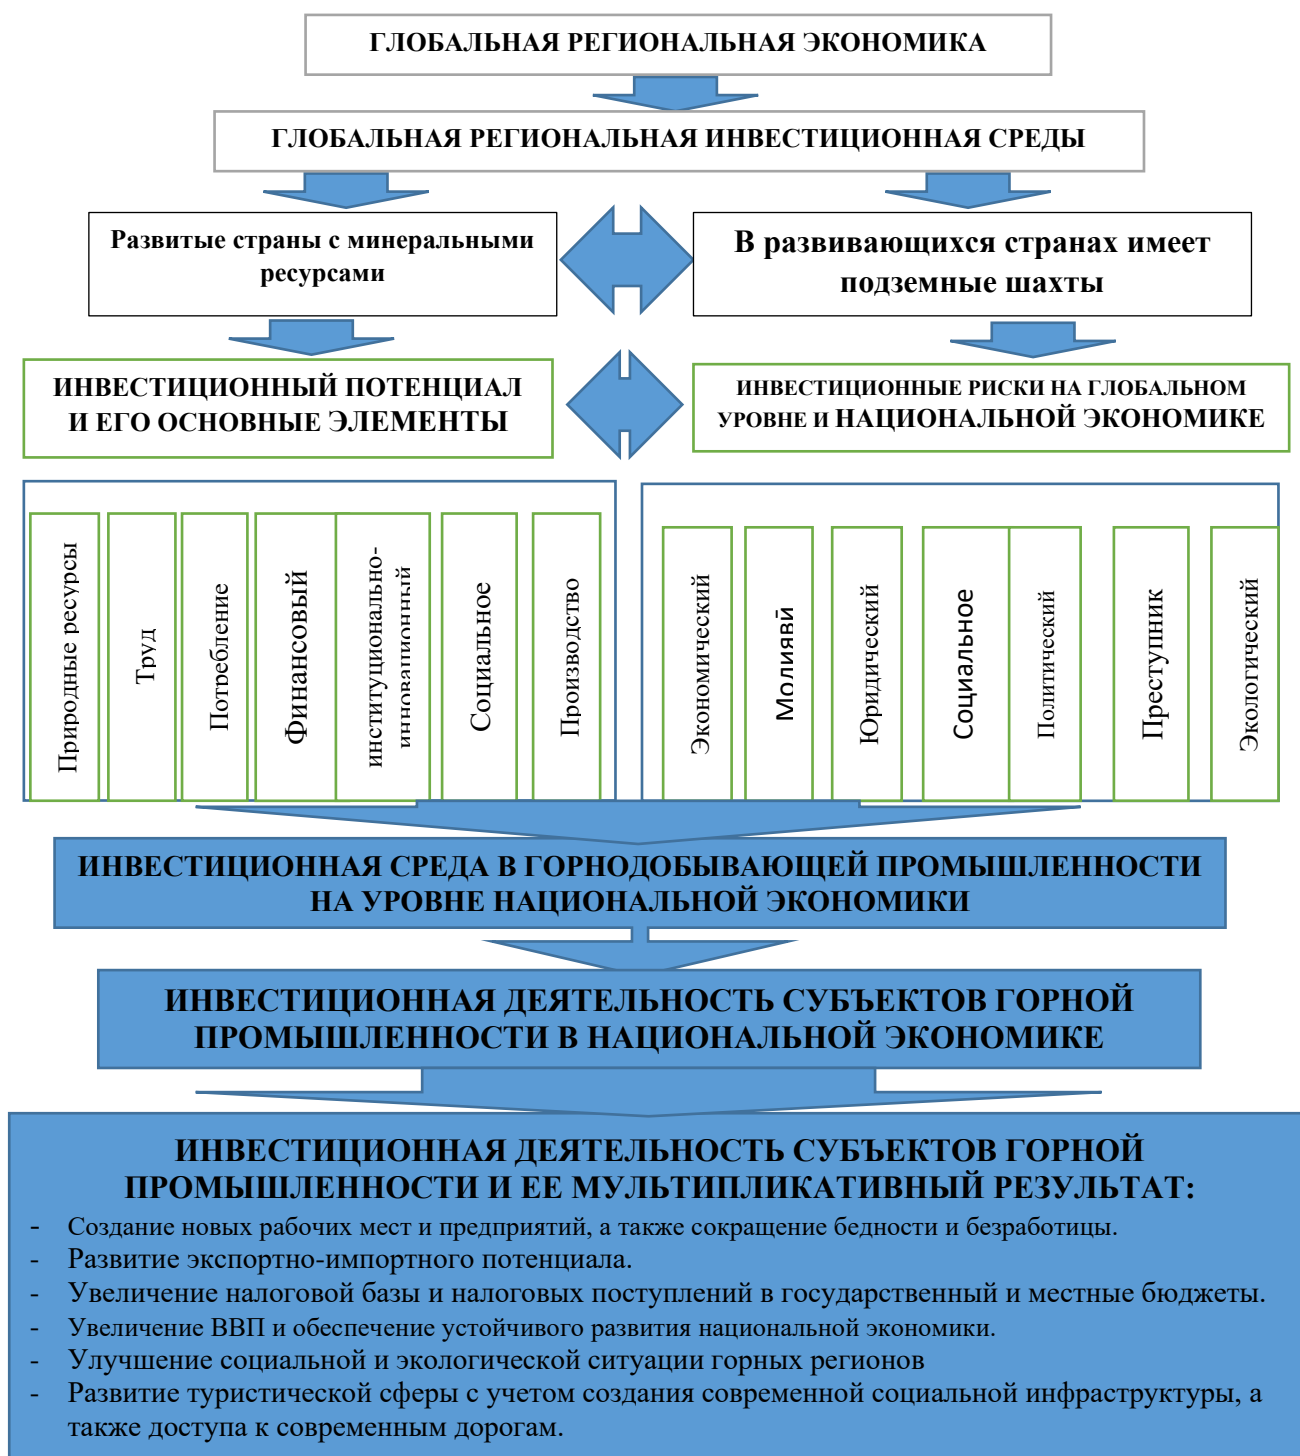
ГЛОБАЛЬНАЯ РЕГИОНАЛЬНАЯ ЭКОНОМИКА

ГЛОБАЛЬНАЯ РЕГИОНАЛЬНАЯ ИНВЕСТИЦИОННАЯ СРЕДЫ

Развитые страны с минеральными ресурсами

В развивающихся странах имеет подземные шахты

ИНВЕСТИЦИОННЫЙ ПОТЕНЦИАЛ И ЕГО ОСНОВНЫЕ ЭЛЕМЕНТЫ

ИНВЕСТИЦИОННЫЕ РИСКИ НА ГЛОБАЛЬНОМ УРОВНЕ И НАЦИОНАЛЬНОЙ ЭКОНОМИКЕ

Природные ресурсы

Труд

Потребление

Финансовый

институционально-инновационный

Социальное

Производство

Экономический

Моливяй

Юридический

Социальное

Политический

Преступник

Экологический

ИНВЕСТИЦИОННАЯ СРЕДА В ГОРНОДОБЫВАЮЩЕЙ ПРОМЫШЛЕННОСТИ НА УРОВНЕ НАЦИОНАЛЬНОЙ ЭКОНОМИКИ

ИНВЕСТИЦИОННАЯ ДЕЯТЕЛЬНОСТЬ СУБЪЕКТОВ ГОРНОЙ ПРОМЫШЛЕННОСТИ В НАЦИОНАЛЬНОЙ ЭКОНОМИКЕ

ИНВЕСТИЦИОННАЯ ДЕЯТЕЛЬНОСТЬ СУБЪЕКТОВ ГОРНОЙ ПРОМЫШЛЕННОСТИ И ЕЕ МУЛЬТИПЛИКАТИВНЫЙ РЕЗУЛЬТАТ:
- Создание новых рабочих мест и предприятий, а также сокращение бедности и безработицы.
- Развитие экспортно-импортного потенциала.
- Увеличение налоговой базы и налоговых поступлений в государственный и местные бюджеты.
- Увеличение ВВП и обеспечение устойчивого развития национальной экономики.
- Улучшение социальной и экологической ситуации горных регионов
- Развитие туристической сферы с учетом создания современной социальной инфраструктуры, а также доступа к современным дорогам.